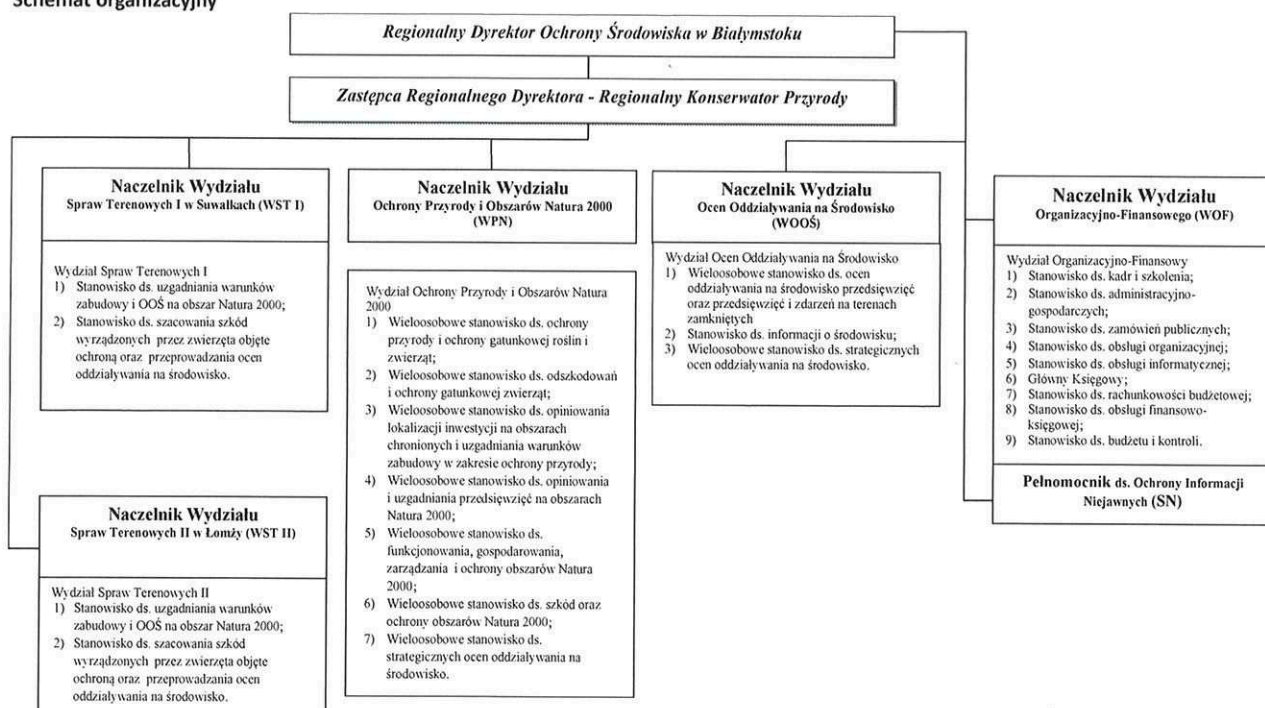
Schemat organizacyjny

Regionalny Dyrektor Ochrony Środowiska w Białymstoku

Zastępca Regionalnego Dyrektora - Regionalny Konserwator Przyrody

Naczelnik Wydziału
Spraw Terenowych I w Suwałkach (WST I)

Wydział Spraw Terenowych I
1) Stanowisko ds. uzgadniania warunków zabudowy i OOŚ na obszar Natura 2000;
2) Stanowisko ds. szacowania szkód wyrządzonych przez zwierzęta objęte ochroną oraz przeprowadzania ocen oddziaływania na środowisko.

Naczelnik Wydziału
Spraw Terenowych II w Łomży (WST II)

Wydział Spraw Terenowych II
1) Stanowisko ds. uzgadniania warunków zabudowy i OOŚ na obszar Natura 2000;
2) Stanowisko ds. szacowania szkód wyrządzonych przez zwierzęta objęte ochroną oraz przeprowadzania ocen oddziaływania na środowisko.

Naczelnik Wydziału
Ochrony Przyrody i Obszarów Natura 2000 (WPN)

Wydział Ochrony Przyrody i Obszarów Natura 2000
1) Wieloosobowe stanowisko ds. ochrony przyrody i ochrony gatunkowej roślin i zwierząt;
2) Wieloosobowe stanowisko ds. odszkodowań i ochrony gatunkowej zwierząt;
3) Wieloosobowe stanowisko ds. opiniowania lokalizacji inwestycji na obszarach chronionych i uzgadniania warunków zabudowy w zakresie ochrony przyrody;
4) Wieloosobowe stanowisko ds. opiniowania i uzgadniania przedsięwzięć na obszarach Natura 2000;
5) Wieloosobowe stanowisko ds. funkcjonowania, gospodarowania, zarządzania i ochrony obszarów Natura 2000;
6) Wieloosobowe stanowisko ds. szkód oraz ochrony obszarów Natura 2000;
7) Wieloosobowe stanowisko ds. strategicznych ocen oddziaływania na środowisko.

Naczelnik Wydziału
Ocen Oddziaływania na Środowisko (WOOŚ)

Wydział Ocen Oddziaływania na Środowisko
1) Wieloosobowe stanowisko ds. ocen oddziaływania na środowisko przedsięwzięć oraz przedsięwzięć i zdarzeń na terenach zamkniętych
2) Stanowisko ds. informacji o środowisku;
3) Wieloosobowe stanowisko ds. strategicznych ocen oddziaływania na środowisko.

Naczelnik Wydziału
Organizacyjno-Finansowego (WOF)

Wydział Organizacyjno-Finansowy
1) Stanowisko ds. kadr i szkolenia;
2) Stanowisko ds. administracyjno-gospodarczych;
3) Stanowisko ds. zamówień publicznych;
4) Stanowisko ds. obsługi organizacyjnej;
5) Stanowisko ds. obsługi informatycznej;
6) Główny Księgowy;
7) Stanowisko ds. rachunkowości budżetowej;
8) Stanowisko ds. obsługi finansowo-księgowej;
9) Stanowisko ds. budżetu i kontroli.

Pełnomocnik ds. Ochrony Informacji Niejawnych (SN)